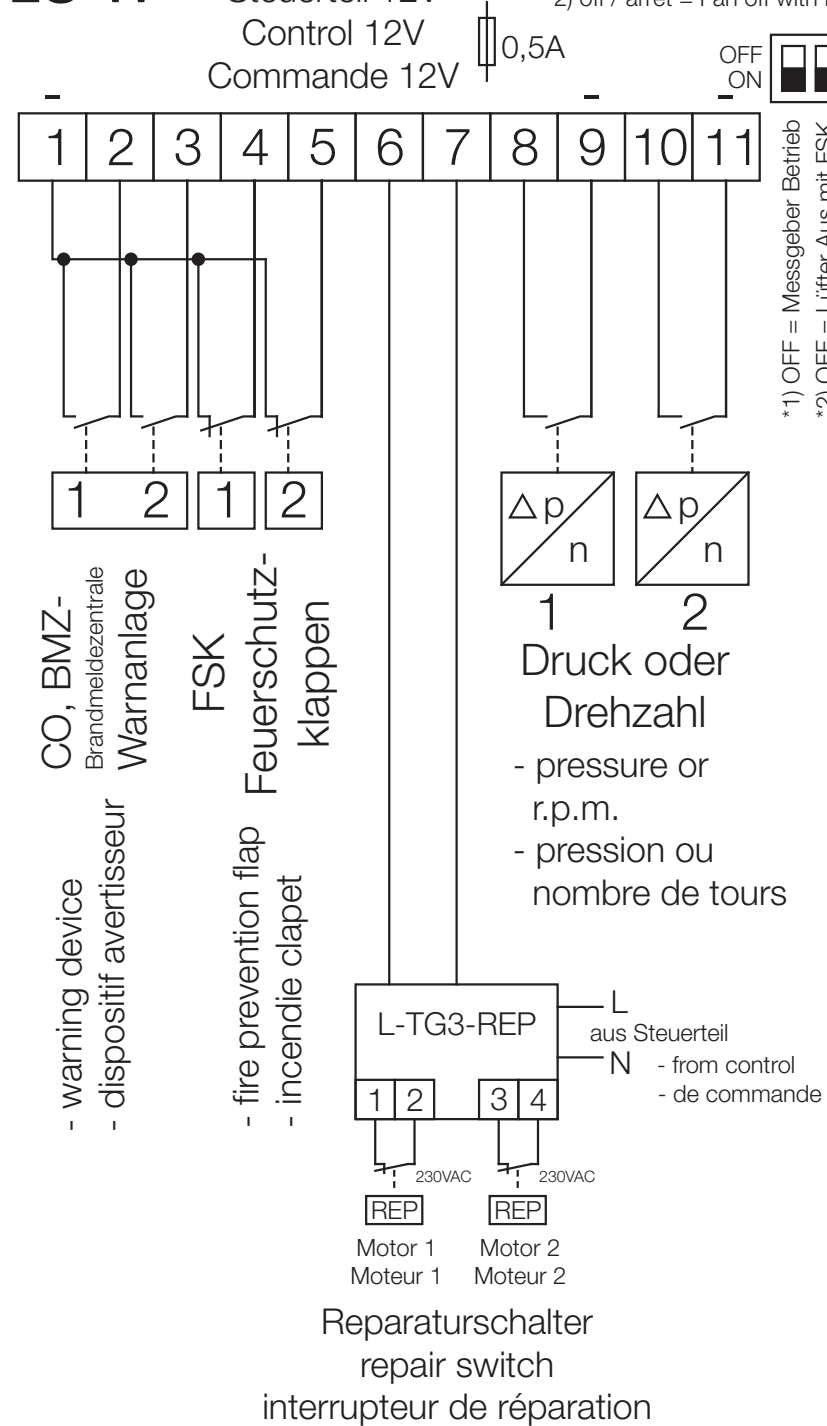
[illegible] Steuerteil 12V
Control 12V
Commande 12V

0,5A

2) off / arrêt = Fan off with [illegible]

OFF
ON

1 2 3 4 5 6 7 8 9 10 11

*1) OFF = Messgeber Betrieb
*2) OFF = Lüfter Aus mit FSK

1 2 1 2

CO, BMZ-
Brandmeldezentrale
Warnanlage

- warning device
- dispositif avertisseur

FSK
Feuerschutzklappen

- fire prevention flap
- incendie clapet

$\triangle p$
n

$\triangle p$
n

1 2
Druck oder Drehzahl
- pressure or r.p.m.
- pression ou nombre de tours

L-TG3-REP
L
aus Steuerteil
N - from control
- de commande

1 2 3 4

230VAC
230VAC

REP
REP

Motor 1
Moteur 1

Motor 2
Moteur 2

Reparaturschalter
repair switch
interrupteur de réparation